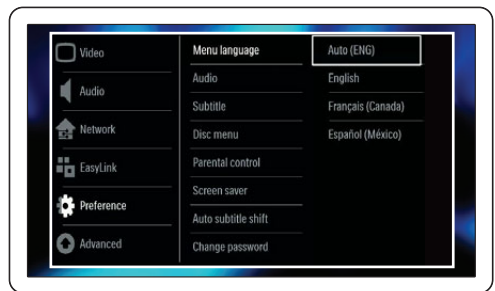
Video
Audio
Network
EasyLink
Preference
Advanced

Menu language
Audio
Subtitle
Disc menu
Parental control
Screen saver
Auto subtitle shift
Change password

Auto (ENG)
English
Français (Canada)
Español (México)